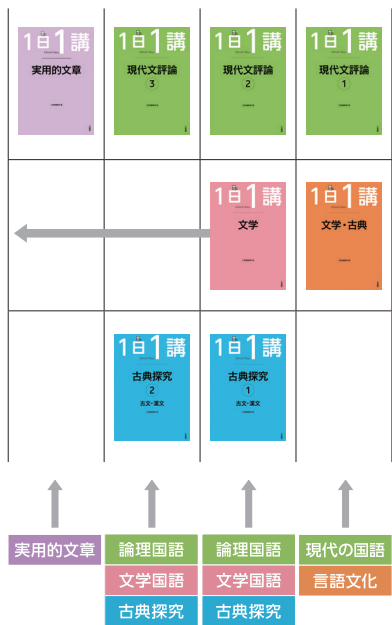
1日1講
実用的文章

1日1講
現代文評論
3

1日1講
現代文評論
2

1日1講
現代文評論
1

1日1講
文学

1日1講
文学・古典

1日1講
古典探究
2
古文・漢文

1日1講
古典探究
1
古文・漢文

実用的文章

論理国語
文学国語
古典探究

論理国語
文学国語
古典探究

現代の国語
言語文化